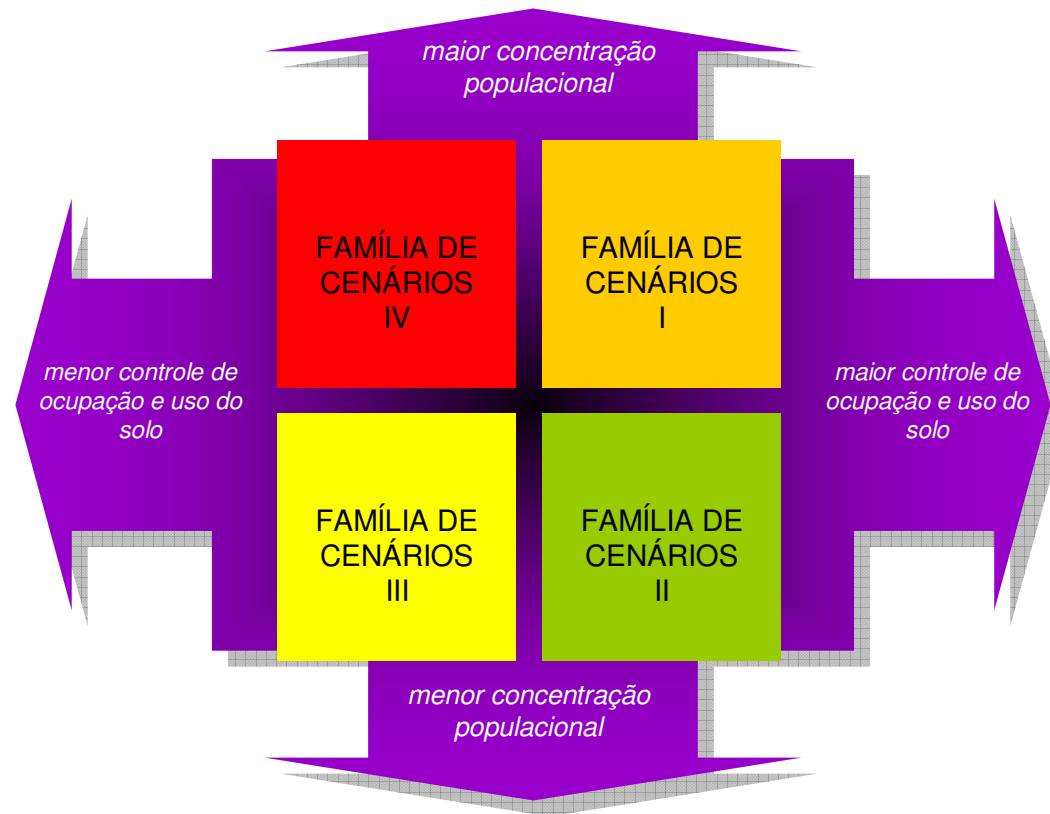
maior concentração populacional

menor controle de ocupação e uso do solo

FAMÍLIA DE CENÁRIOS IV

FAMÍLIA DE CENÁRIOS I

maior controle de ocupação e uso do solo

FAMÍLIA DE CENÁRIOS III

FAMÍLIA DE CENÁRIOS II

menor concentração populacional